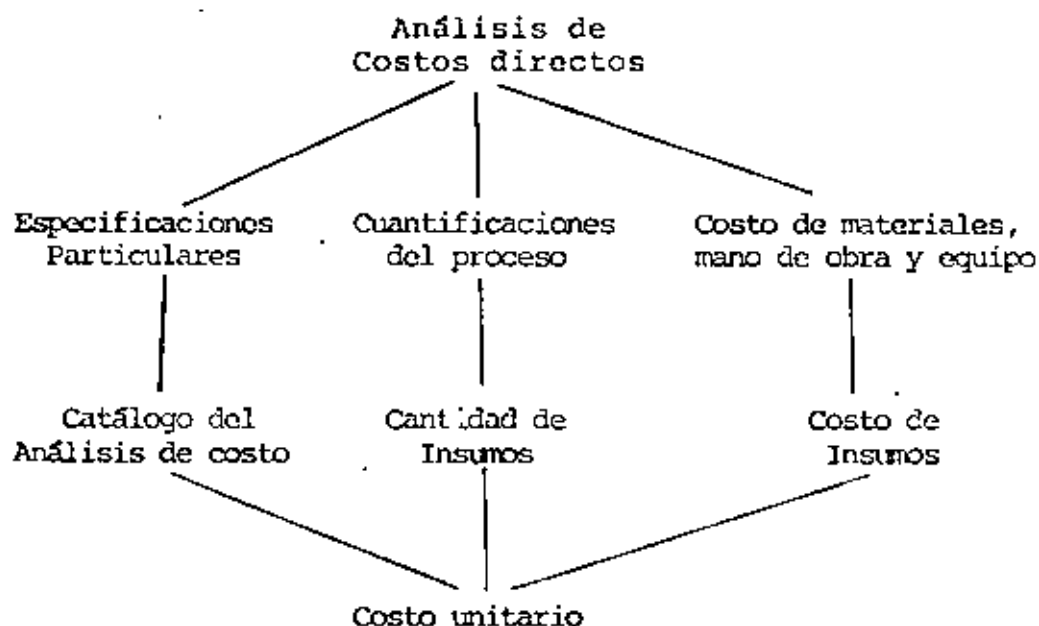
Análisis de Costos directos

Especificaciones Particulares

Cuantificaciones del proceso

Costo de materiales, mano de obra y equipo

Catálogo del Análisis de costo

Cantidad de Insumos

Costo de Insumos

Costo unitario